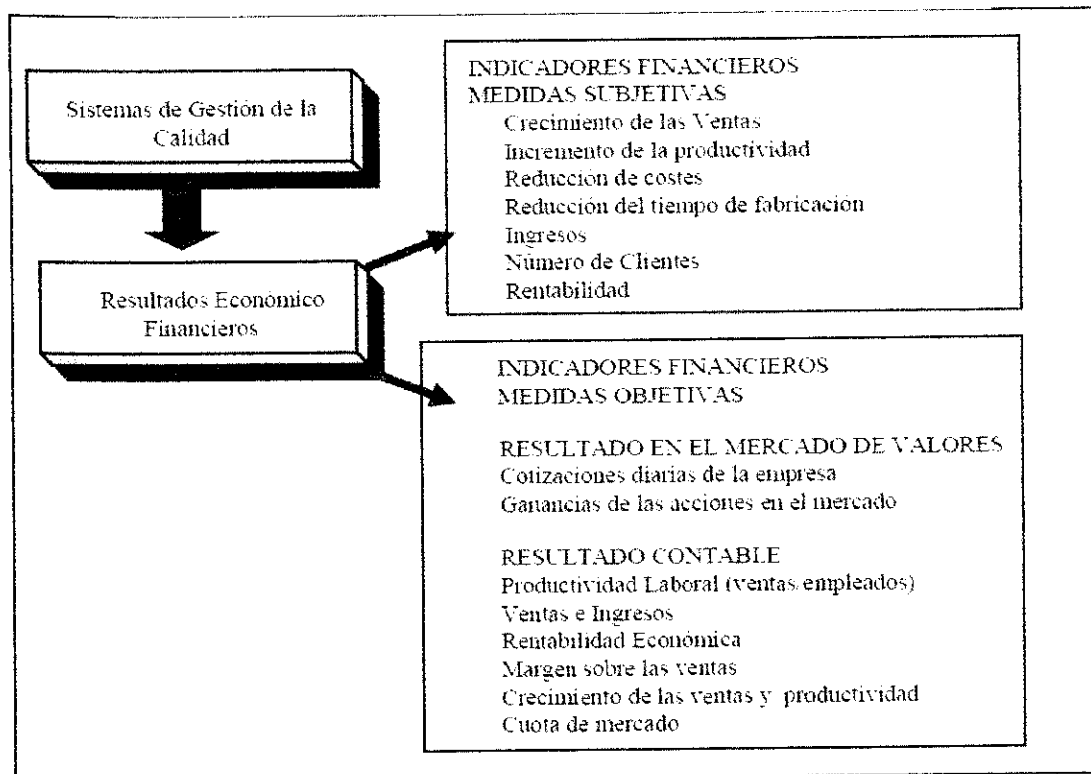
Sistemas de Gestión de la Calidad

Resultados Económico Financieros

INDICADORES FINANCIEROS
MEDIDAS SUBJETIVAS
Crecimiento de las Ventas
Incremento de la productividad
Reducción de costes
Reducción del tiempo de fabricación
Ingresos
Número de Clientes
Rentabilidad

INDICADORES FINANCIEROS
MEDIDAS OBJETIVAS

RESULTADO EN EL MERCADO DE VALORES
Cotizaciones diarias de la empresa
Ganancias de las acciones en el mercado

RESULTADO CONTABLE
Productividad Laboral (ventas/empleados)
Ventas e Ingresos
Rentabilidad Económica
Margen sobre las ventas
Crecimiento de las ventas y productividad
Cuota de mercado